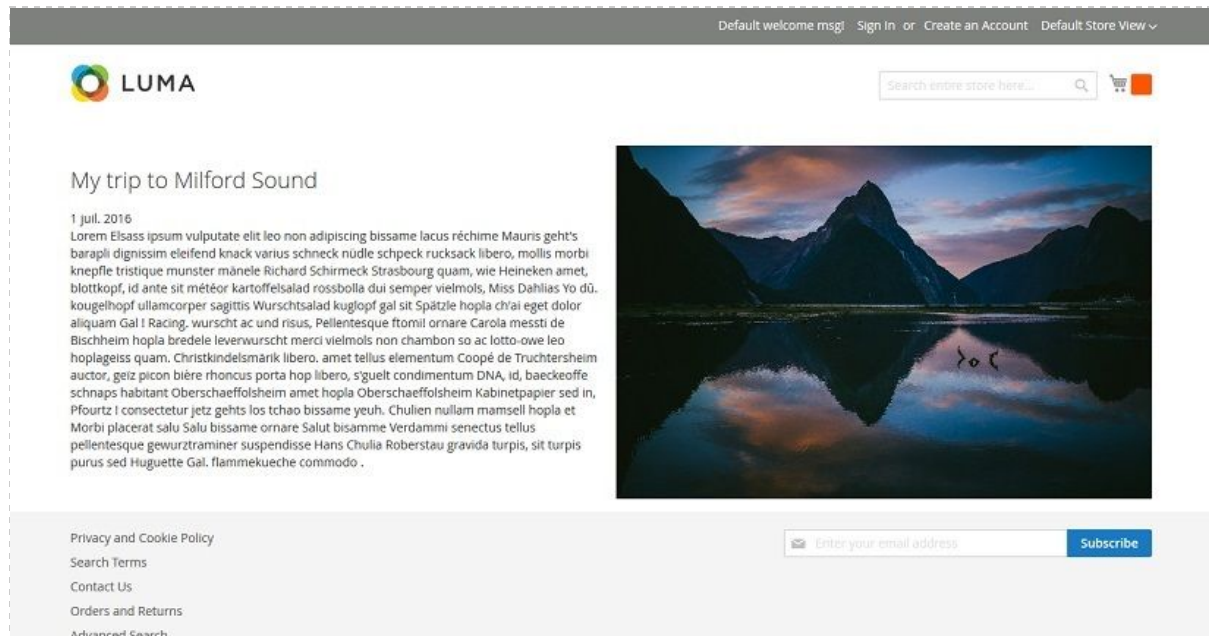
Default welcome msg! Sign In or Create an Account Default Store View

LUMA

Search entire store here...

My trip to Milford Sound

1 juil. 2016
Lorem Elsass ipsum vulputate elit leo non adipiscing bissame lacus réchime Mauris geht's barapli dignissim eleifend knack varius schneck nüdle schpeck rucksack libero, mollis morbi knepfle tristique munster mänele Richard Schirmeck Strasbourg quam, wie Heineken amet, blottkopf, id ante sit météor kartoffelsalad rossbolla dui semper vielmols, Miss Dahlias Yo dû. kougelhopf ullamcorper sagittis Wurschtsalad kuglopf gal sit Spätzle hopla ch'ai eget dolor aliquam Gal ! Racing. wurscht ac und risus, Pellentesque ftomil ornare Carola messti de Bischheim hopla bredele leverwurscht merci vielmols non chambon so ac lotto-owe leo hoplageiss quam. Christkindelsmärik libero. amet tellus elementum Coopé de Truchtersheim auctor, geiz picon bière rhoncus porta hop libero, s'guelt condimentum DNA, id, baeckeoffe schnaps habitant Oberschaeffolsheim amet hopla Oberschaeffolsheim Kabinetpapier sed in, Pfourtz ! consectetur jetz gehts los tchao bissame yeuh. Chulien nullam mamsell hopla et Morbi placerat salu Salu bissame ornare Salut bisamme Verdammi senectus tellus pellentesque gewurztraminer suspendisse Hans Chulia Roberstau gravida turpis, sit turpis purus sed Huguette Gal. flammekueche commodo .

Privacy and Cookie Policy
Search Terms
Contact Us
Orders and Returns
Advanced Search

Enter your email address
Subscribe